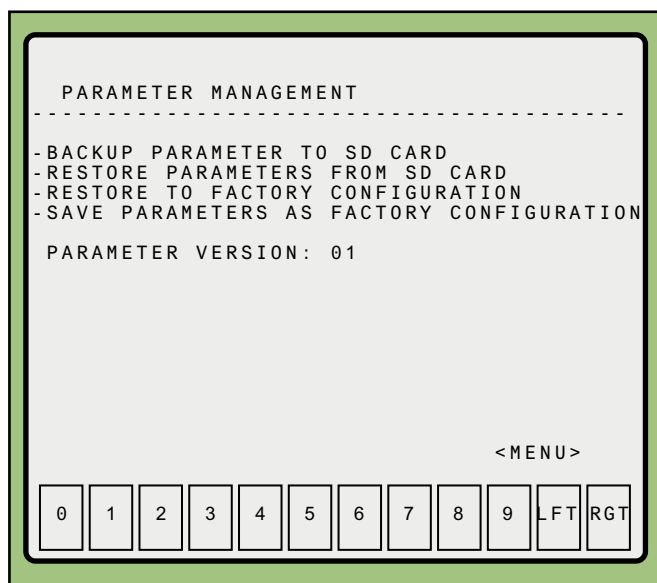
PARAMETER MANAGEMENT
----------------------------------------

-BACKUP PARAMETER TO SD CARD
-RESTORE PARAMETERS FROM SD CARD
-RESTORE TO FACTORY CONFIGURATION
-SAVE PARAMETERS AS FACTORY CONFIGURATION

PARAMETER VERSION: 01

<MENU>

0 1 2 3 4 5 6 7 8 9 LFT RGT